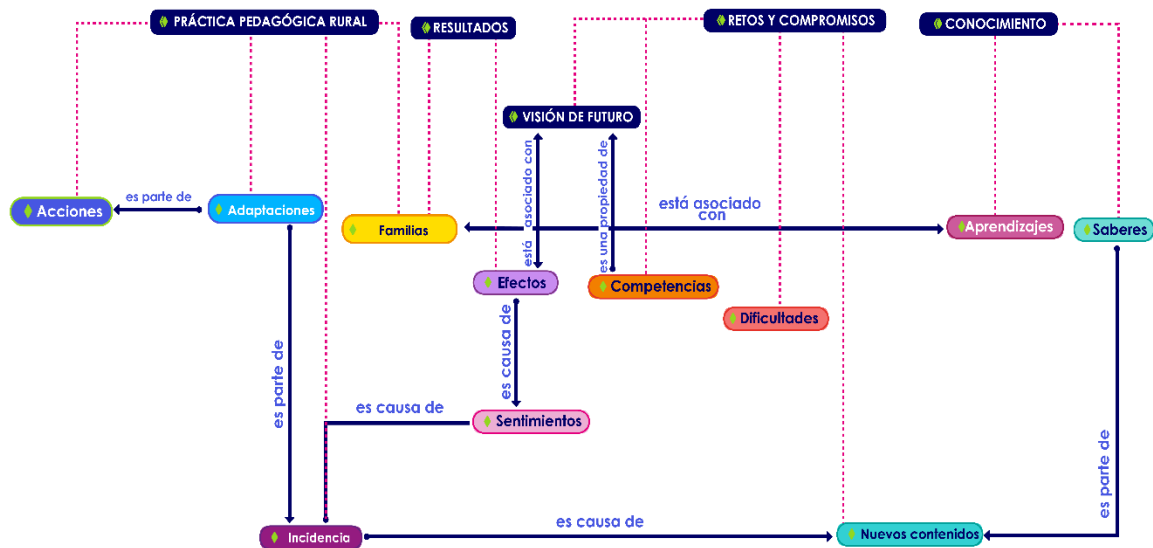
PRÁCTICA PEDAGÓGICA RURAL
RESULTADOS
RETOS Y COMPROMISOS
CONOCIMIENTO
VISIÓN DE FUTURO
está asociado con
es una propiedad de
Acciones
es parte de
Adaptaciones
Familias
está asociado con
Aprendizajes
Saberes
Efectos
Competencias
Dificultades
es causa de
es parte de
es causa de
Sentimientos
es parte de
Incidencia
es causa de
Nuevos contenidos